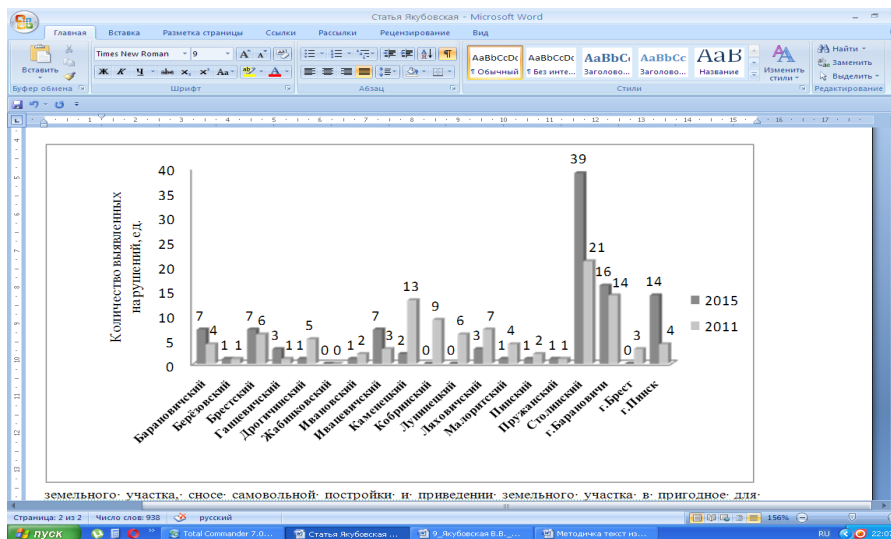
Статья Якубовская - Microsoft Word

Главная Вставка Разметка страницы Ссылки Рассылки Рецензирование Вид

Вставить Буфер обмена Times New Roman 9 Шрифт Абзац

AaBbCcDc ¶ Обычный AaBbCcDc ¶ Без инте... AaBbC Заголово... AaBbCc Заголово... AaB Название Изменить стили Стили

Найти Заменить Выделить Редактирование

Количество выявленных нарушений, ед.

| | 2015 | 2011 |
|---|---|---|
| Барановичский | 7 | 4 |
| Берёзовский | 1 | 1 |
| Брестский | 7 | 6 |
| Ганцевичский | 3 | 1 |
| Дрогичинский | 1 | 5 |
| Жабинковский | 0 | 0 |
| Ивановский | 1 | 2 |
| Ивацевичский | 7 | 3 |
| Каменецкий | 2 | 13 |
| Кобринский | 0 | 9 |
| Лунинецкий | 0 | 6 |
| Ляховичский | 3 | 7 |
| Малоритский | 1 | 4 |
| Пинский | 1 | 2 |
| Пружанский | 1 | 1 |
| Столинский | 39 | 21 |
| г.Барановичи | 16 | 14 |
| г.Брест | 0 | 3 |
| г.Пинск | 14 | 4 |

40 35 30 25 20 15 10 5 0

2015
2011

земельного участка, сносе самовольной постройки и приведении земельного участка в пригодное для

Страница: 2 из 2 Число слов: 938 русский 156%

пуск Total Commander 7.0... Статья Якубовская ... 9_Якубовская В.В._... Методичка текст из... RU 22:07